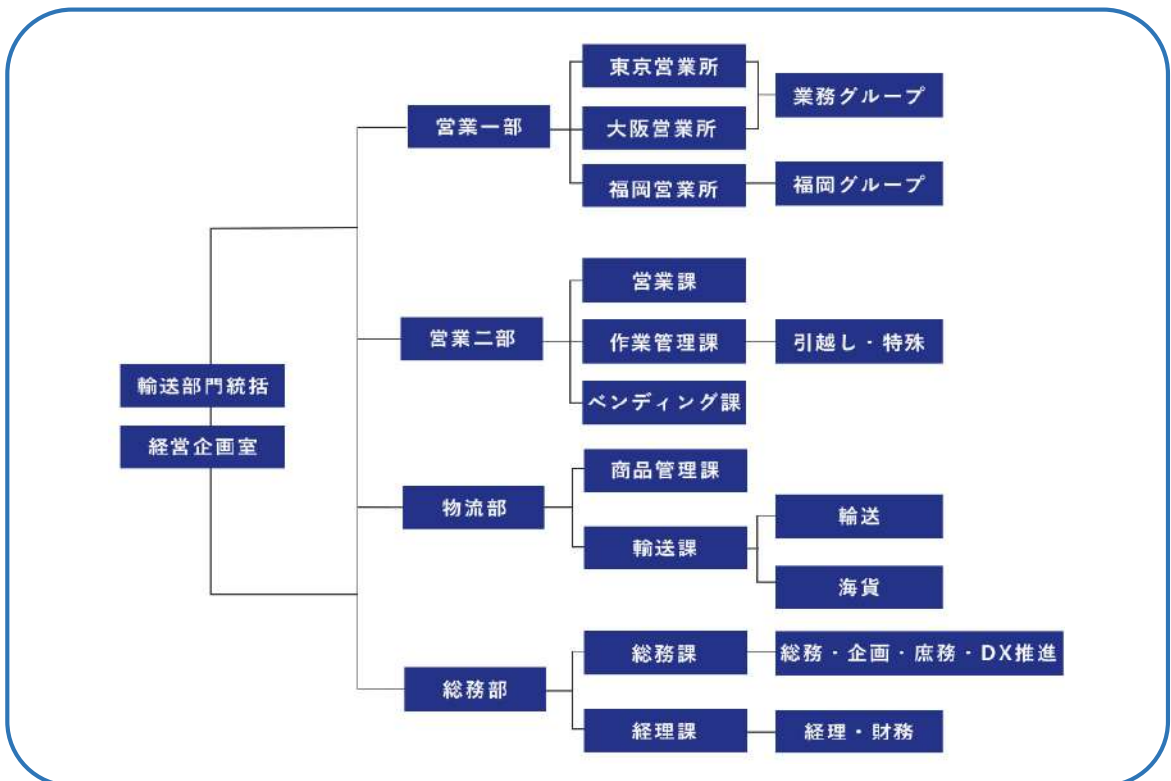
輸送部門統括
経営企画室

営業一部
東京営業所
大阪営業所
業務グループ
福岡営業所
福岡グループ

営業二部
営業課
作業管理課
引越し・特殊
ベンディング課

物流部
商品管理課
輸送課
輸送
海貨

総務部
総務課
総務・企画・庶務・DX推進
経理課
経理・財務